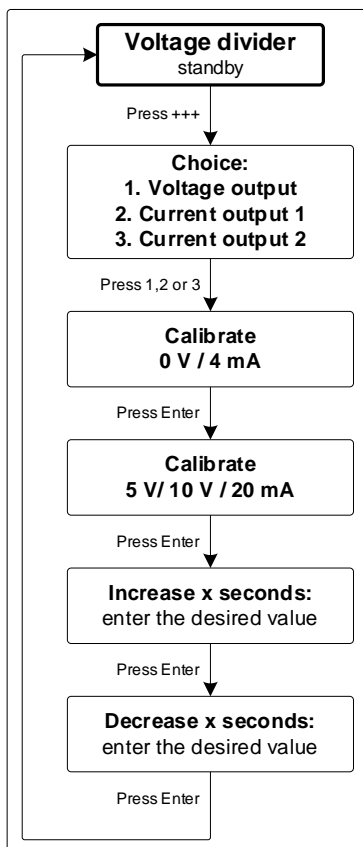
Voltage divider
standby

Press +++

Choice:
1. Voltage output
2. Current output 1
3. Current output 2

Press 1,2 or 3

Calibrate
0 V / 4 mA

Press Enter

Calibrate
5 V/ 10 V / 20 mA

Press Enter

Increase x seconds:
enter the desired value

Press Enter

Decrease x seconds:
enter the desired value

Press Enter